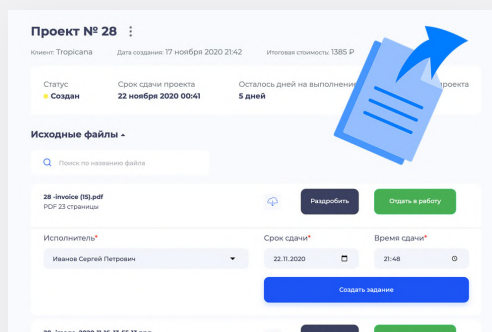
Проект № 28 ⋮

Клиент: Tropicana Дата создания: 17 ноября 2020 21:42 Итоговая стоимость: 1385 Р

Статус
Создан

Срок сдачи проекта
22 ноября 2020 00:41

Осталось дней на выполнени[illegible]
5 дней

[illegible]роекта

Исходные файлы

Поиск по названию файла

28 -invoice (15).pdf
PDF 23 страницы

Раздробить

Отдать в работу

Исполнитель*
Иванов Сергей Петрович

Срок сдачи*
22.11.2020

Время сдачи*
21:48

Создать задание

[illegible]